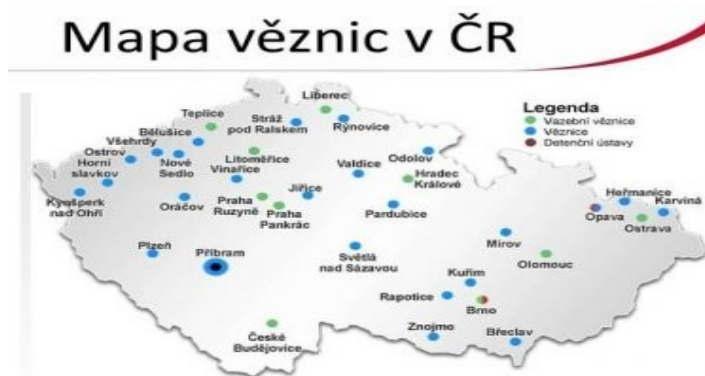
Mapa věznic v ČR

Legenda
Vazební věznice
Věznice
Detenční ústavy

Teplice
Bělušice
Ostrov
Všehrdy
Horní slavkov
Kynšperk nad Ohří
Stráž pod Ralskem
Liberec
Rýnovice
Nové Sedlo
Litoměřice
Vinařice
Oráčov
Praha Ruzyně
Praha Pankrác
Jiřice
Valdice
Odolov
Hradec Králové
Pardubice
Heřmanice
Karviná
Opava
Ostrava
Plzeň
Příbram
Světlá nad Sázavou
Mírov
Olomouc
Kuřim
Rapotice
Brno
Znojmo
Břeclav
České Budějovice